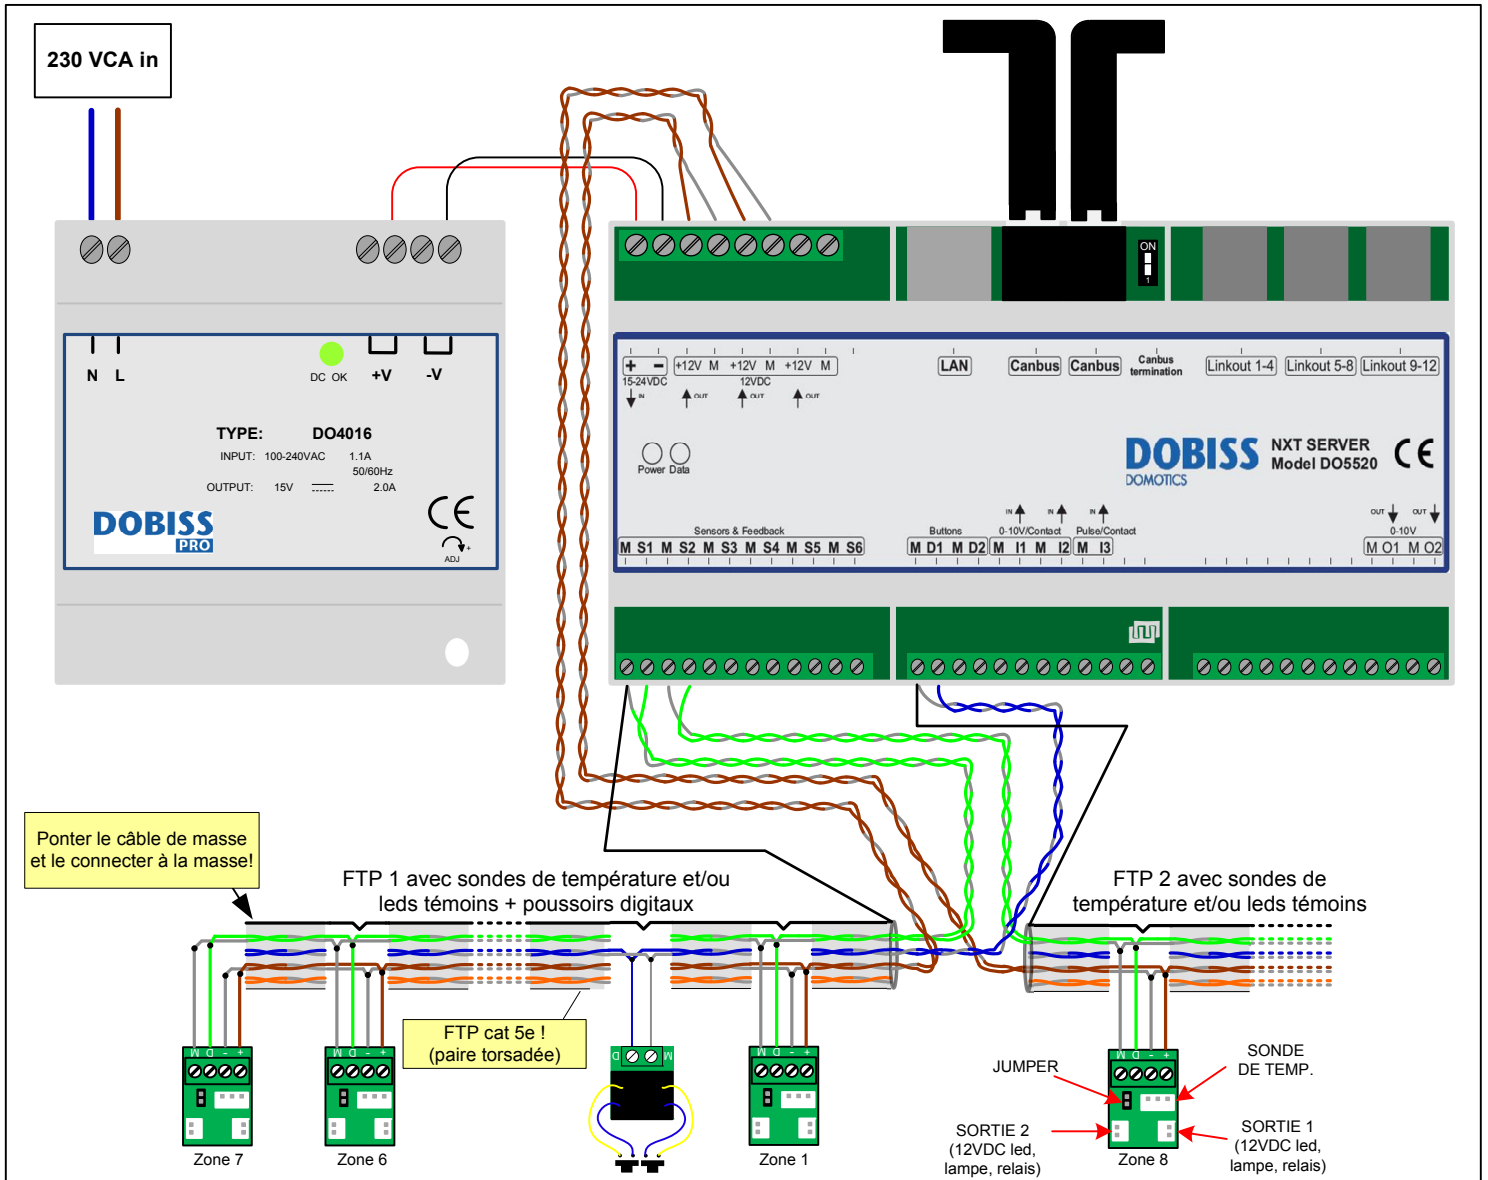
230 VCA in

N L

DC OK +V -V

TYPE: DO4016
INPUT: 100-240VAC 1.1A 50/60Hz
OUTPUT: 15V 2.0A

DOBISS PRO

CE

ADJ

ON

+ − 15-24VDC IN
+12V M +12V M +12V M 12VDC OUT OUT OUT

LAN Canbus Canbus Canbus termination Linkout 1-4 Linkout 5-8 Linkout 9-12

Power Data

DOBISS DOMOTICS
NXT SERVER Model DO5520

CE

Sensors & Feedback
M S1 M S2 M S3 M S4 M S5 M S6

Buttons
M D1 M D2

IN IN IN
0-10V/Contact
M I1 M I2

Pulse/Contact
M I3

OUT OUT
0-10V
M O1 M O2

Ponter le câble de masse et le connecter à la masse!

FTP 1 avec sondes de température et/ou leds témoins + poussoirs digitaux

FTP 2 avec sondes de température et/ou leds témoins

FTP cat 5e !
(paire torsadée)

M D - +

D M

Zone 7

Zone 6

Zone 1

Zone 8

JUMPER

SONDE DE TEMP.

SORTIE 2 (12VDC led, lampe, relais)

SORTIE 1 (12VDC led, lampe, relais)